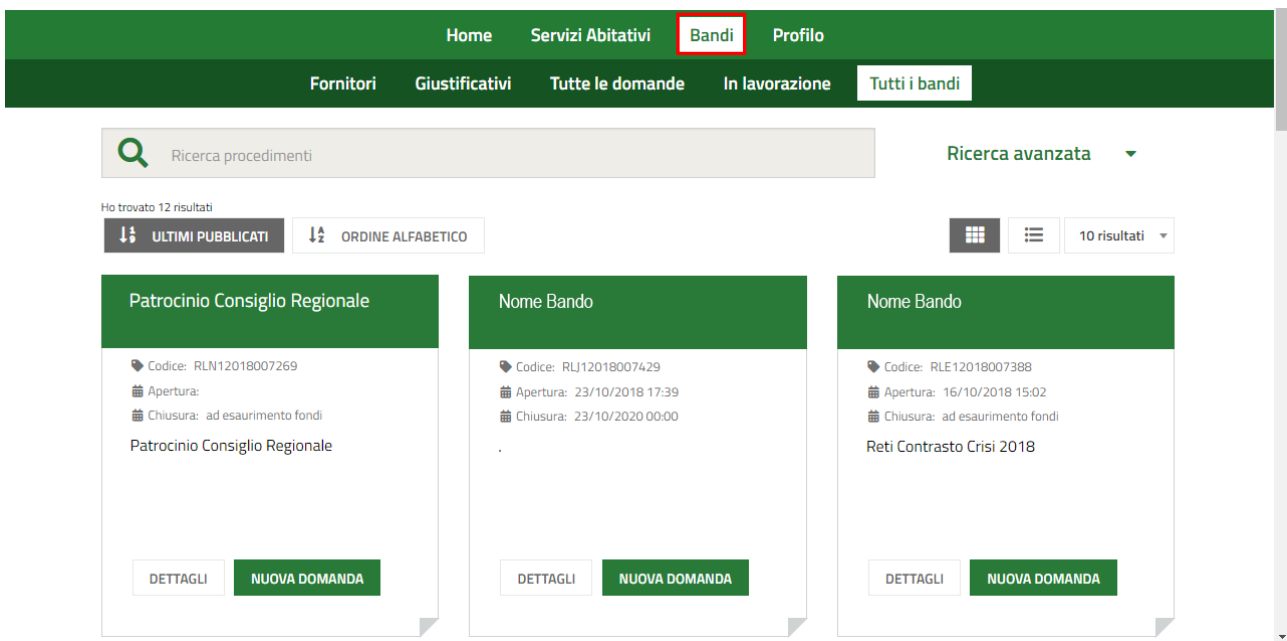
Home Servizi Abitativi Bandi Profilo

Fornitori Giustificativi Tutte le domande In lavorazione Tutti i bandi

Ricerca procedimenti

Ricerca avanzata

Ho trovato 12 risultati

ULTIMI PUBBLICATI ORDINE ALFABETICO

10 risultati

Patrocinio Consiglio Regionale

Codice: RLN12018007269
Apertura:
Chiusura: ad esaurimento fondi

Patrocinio Consiglio Regionale

DETTAGLI NUOVA DOMANDA

Nome Bando

Codice: RLJ12018007429
Apertura: 23/10/2018 17:39
Chiusura: 23/10/2020 00:00

.

DETTAGLI NUOVA DOMANDA

Nome Bando

Codice: RLE12018007388
Apertura: 16/10/2018 15:02
Chiusura: ad esaurimento fondi

Reti Contrasto Crisi 2018

DETTAGLI NUOVA DOMANDA